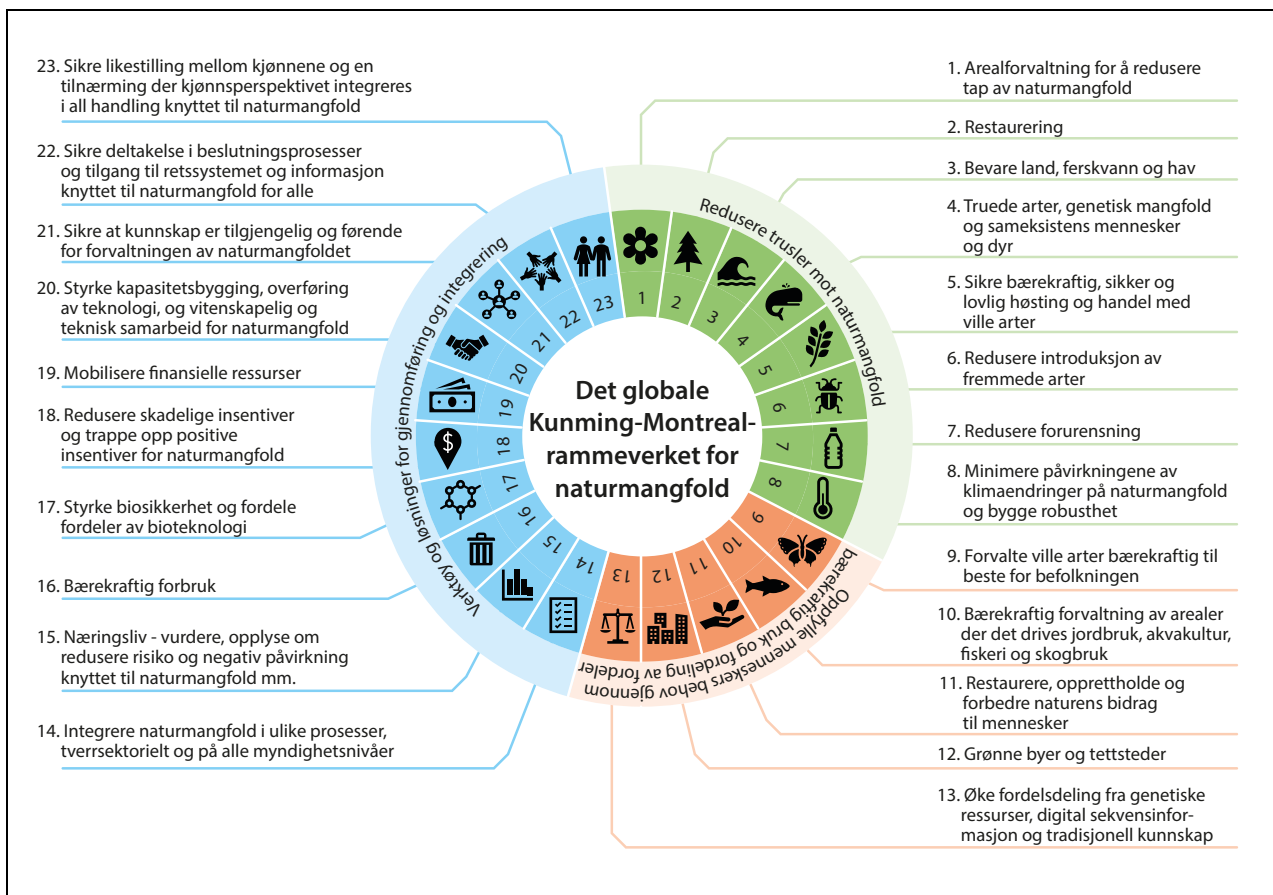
23. Sikre likestilling mellom kjønnene og en tilnærming der kjønnsperspektivet integreres i all handling knyttet til naturmangfold

22. Sikre deltakelse i beslutningsprosesser og tilgang til retssystemet og informasjon knyttet til naturmangfold for alle

21. Sikre at kunnskap er tilgjengelig og førende for forvaltningen av naturmangfoldet

20. Styrke kapasitetsbygging, overføring av teknologi, og vitenskapelig og teknisk samarbeid for naturmangfold

19. Mobilisere finansielle ressurser

18. Redusere skadelige insentiver og trappe opp positive insentiver for naturmangfold

17. Styrke biosikkerhet og fordele fordeler av bioteknologi

16. Bærekraftig forbruk

15. Næringsliv - vurdere, opplyse om redusere risiko og negativ påvirkning knyttet til naturmangfold mm.

14. Integrere naturmangfold i ulike prosesser, tverrsektorielt og på alle myndighetsnivåer

1. Arealforvaltning for å redusere tap av naturmangfold

2. Restaurering

3. Bevare land, ferskvann og hav

4. Truede arter, genetisk mangfold og sameksistens mennesker og dyr

5. Sikre bærekraftig, sikker og lovlig høsting og handel med ville arter

6. Redusere introduksjon av fremmede arter

7. Redusere forurensning

8. Minimere påvirkningene av klimaendringer på naturmangfold og bygge robusthet

9. Forvalte ville arter bærekraftig til beste for befolkningen

10. Bærekraftig forvaltning av arealer der det drives jordbruk, akvakultur, fiskeri og skogbruk

11. Restaurere, opprettholde og forbedre naturens bidrag til mennesker

12. Grønne byer og tettsteder

13. Øke fordelsdeling fra genetiske ressurser, digital sekvensinformasjon og tradisjonell kunnskap

Redusere trusler mot naturmangfold

Oppfylle menneskers behov gjennom bærekraftig bruk og fordeling av fordeler

Verktøy og løsninger for gjennomføring og integrering

Det globale Kunming-Montreal-rammeverket for naturmangfold

1 2 3 4 5 6 7 8 9 10 11 12 13 14 15 16 17 18 19 20 21 22 23